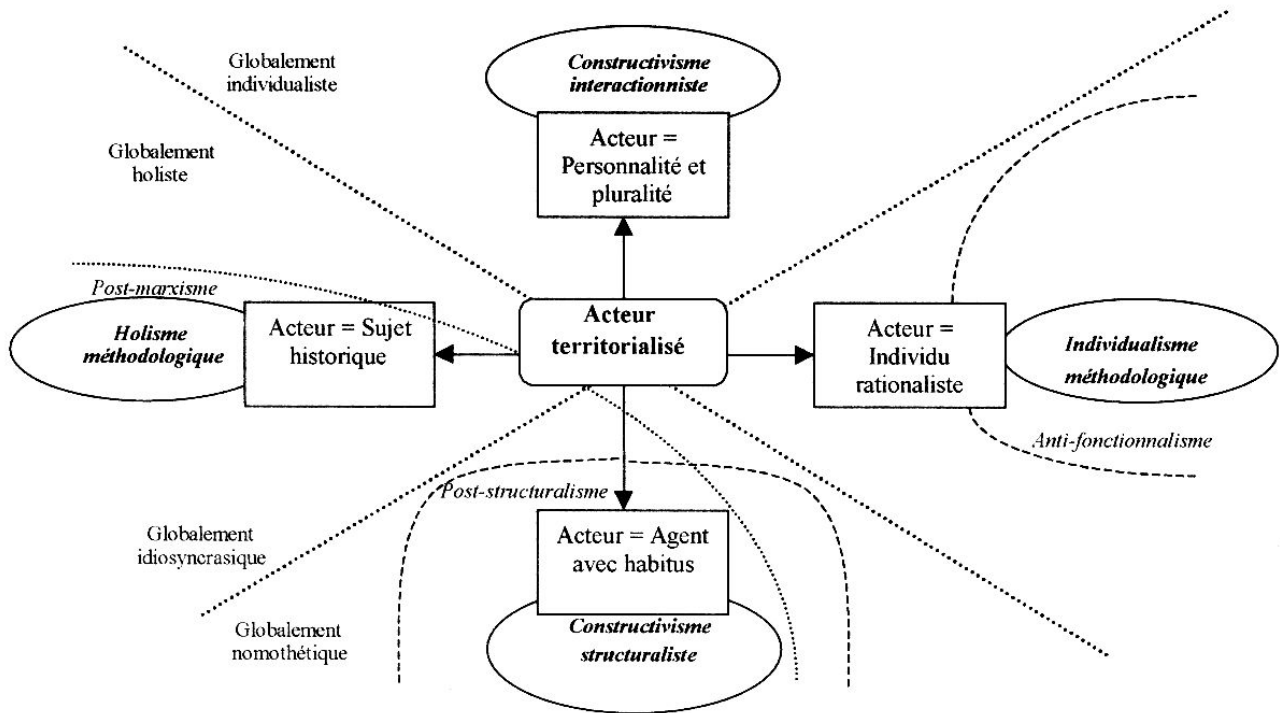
Globalement individualiste

Constructivisme interactionniste

Acteur = Personnalité et pluralité

Globalement holiste

Post-marxisme

Holisme méthodologique

Acteur = Sujet historique

Acteur territorialisé

Acteur = Individu rationaliste

Individualisme méthodologique

Anti-fonctionnalisme

Post-structuralisme

Globalement idiosyncrasique

Acteur = Agent avec habitus

Globalement nomothétique

Constructivisme structuraliste